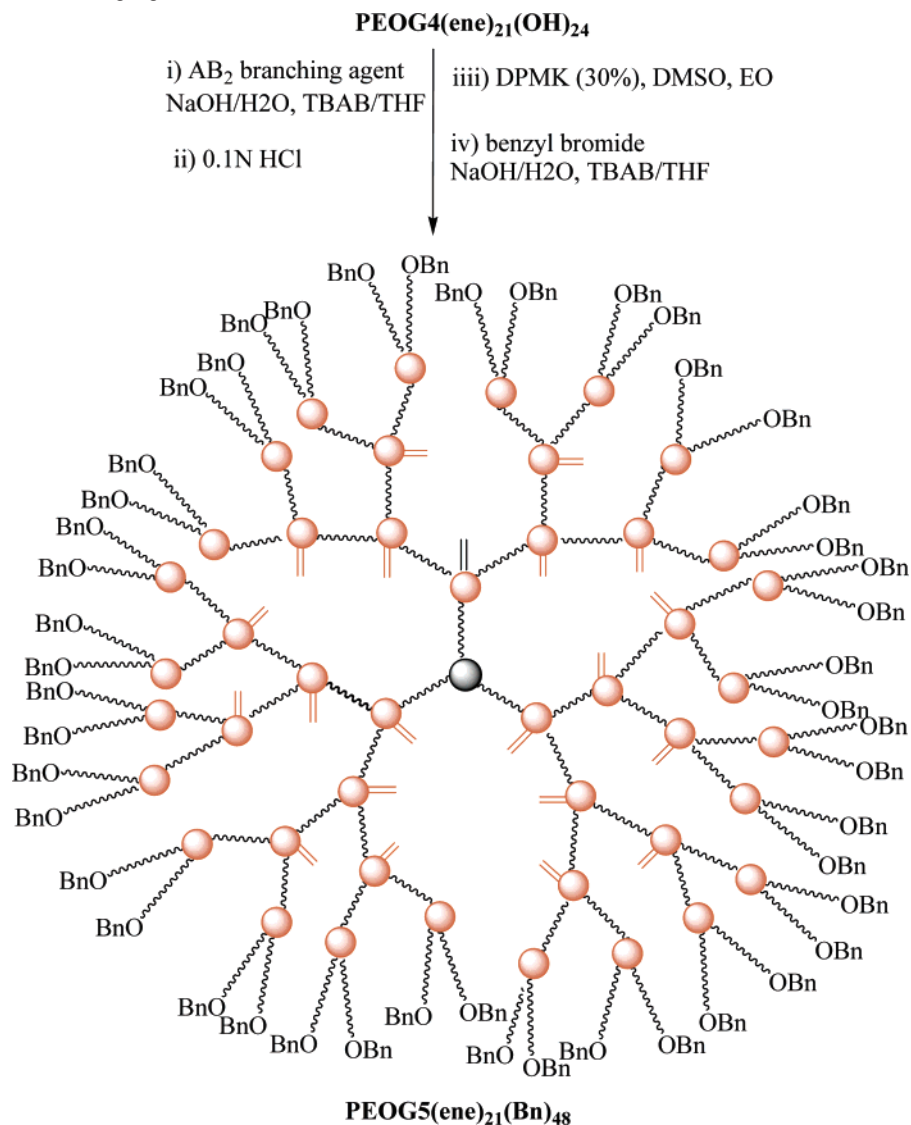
PEOG4(ene)$_{21}$(OH)$_{24}$

i) AB$_2$ branching agent NaOH/H2O, TBAB/THF

ii) 0.1N HCl

iiii) DPMK (30%), DMSO, EO

iv) benzyl bromide NaOH/H2O, TBAB/THF

BnO OBn BnO OBn OBn OBn BnO BnO BnO BnO OBn OBn BnO BnO BnO BnO OBn OBn OBn BnO BnO BnO BnO OBn OBn BnO BnO BnO OBn OBn OBn BnO BnO OBn OBn BnO OBn BnO OBn OBn BnO BnO BnO OBn BnO OBn BnO OBn BnO OBn OBn

PEOG5(ene)$_{21}$(Bn)$_{48}$